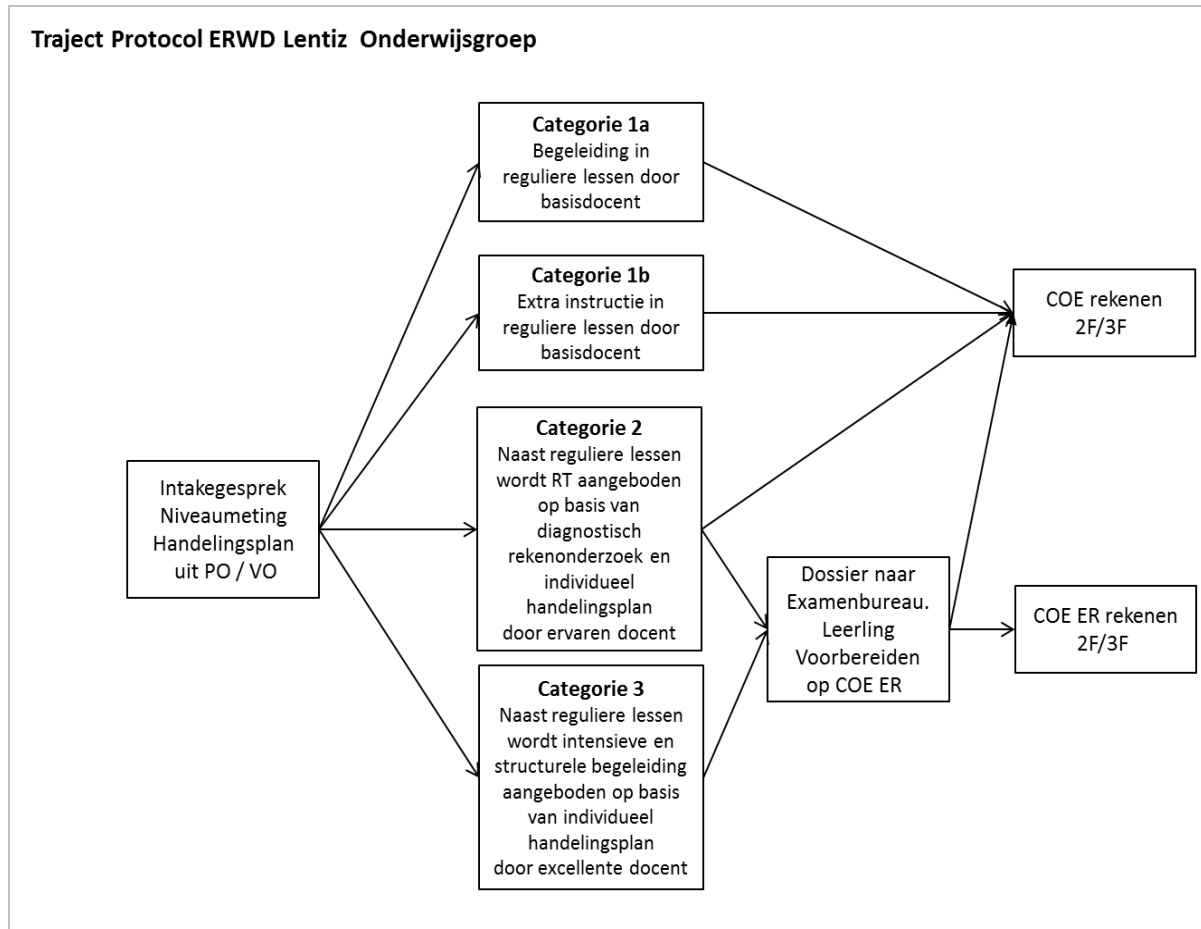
Traject Protocol ERWD Lentiz Onderwijsgroep

Intakegesprek
Niveaumeting
Handelingsplan
uit PO / VO

Categorie 1a
Begeleiding in reguliere lessen door basisdocent

Categorie 1b
Extra instructie in reguliere lessen door basisdocent

Categorie 2
Naast reguliere lessen wordt RT aangeboden op basis van diagnostisch rekenonderzoek en individueel handelingsplan door ervaren docent

Categorie 3
Naast reguliere lessen wordt intensieve en structurele begeleiding aangeboden op basis van individueel handelingsplan door excellente docent

Dossier naar Examenbureau. Leerling Voorbereiden op COE ER

COE rekenen 2F/3F

COE ER rekenen 2F/3F